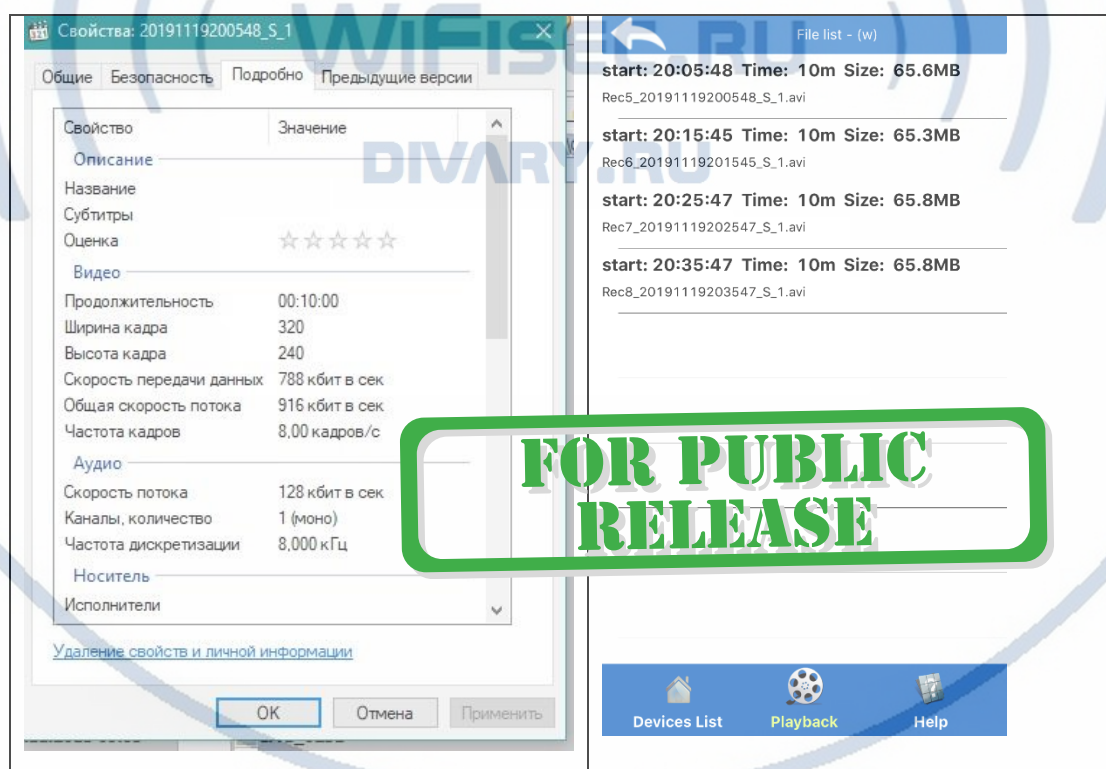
Свойства: 20191119200548_S_1

Общие | Безопасность | Подробно | Предыдущие версии

| Свойство | Значение |
|---|---|
| **Описание** | |
| Название | |
| Субтитры | |
| Оценка | ☆☆☆☆☆ |
| **Видео** | |
| Продолжительность | 00:10:00 |
| Ширина кадра | 320 |
| Высота кадра | 240 |
| Скорость передачи данных | 788 кбит в сек |
| Общая скорость потока | 916 кбит в сек |
| Частота кадров | 8,00 кадров/с |
| **Аудио** | |
| Скорость потока | 128 кбит в сек |
| Каналы, количество | 1 (моно) |
| Частота дискретизации | 8,000 кГц |
| **Носитель** | |
| Исполнители | |

Удаление свойств и личной информации

OK | Отмена | Применить

File list - (w)

start: 20:05:48 Time: 10m Size: 65.6MB
Rec5_20191119200548_S_1.avi

start: 20:15:45 Time: 10m Size: 65.3MB
Rec6_20191119201545_S_1.avi

start: 20:25:47 Time: 10m Size: 65.8MB
Rec7_20191119202547_S_1.avi

start: 20:35:47 Time: 10m Size: 65.8MB
Rec8_20191119203547_S_1.avi

FOR PUBLIC RELEASE

Devices List | Playback | Help

WIFISEE.RU
DIVARY.RU